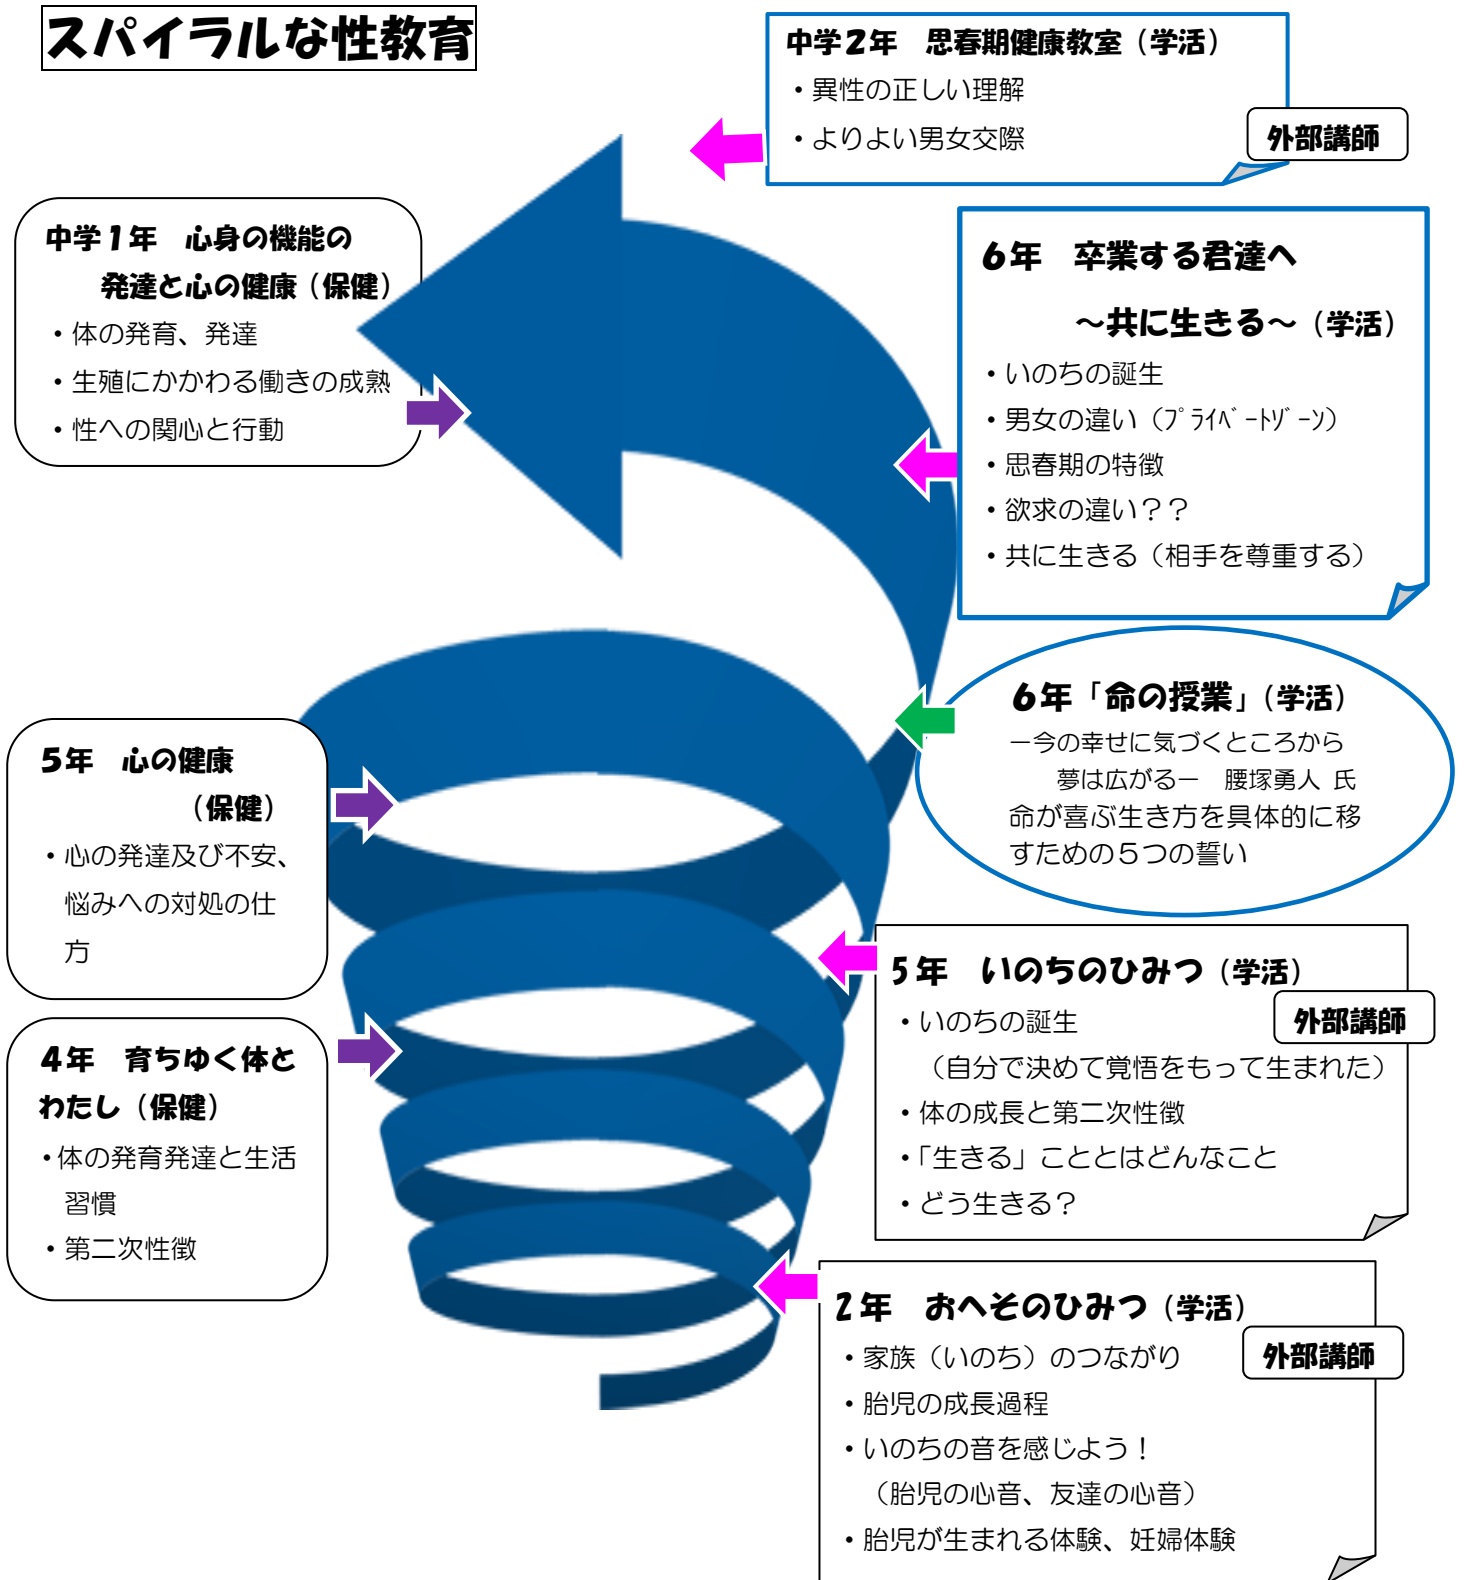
スパイラルな性教育

中学２年　思春期健康教室（学活）
・異性の正しい理解
・よりよい男女交際
外部講師

中学１年　心身の機能の発達と心の健康（保健）
・体の発育、発達
・生殖にかかわる働きの成熟
・性への関心と行動

６年　卒業する君達へ
～共に生きる～（学活）
・いのちの誕生
・男女の違い（ﾌﾟﾗｲﾍﾞｰﾄｿﾞｰﾝ）
・思春期の特徴
・欲求の違い？？
・共に生きる（相手を尊重する）

６年「命の授業」（学活）
ー今の幸せに気づくところから夢は広がるー　腰塚勇人 氏
命が喜ぶ生き方を具体的に移すための５つの誓い

５年　心の健康（保健）
・心の発達及び不安、悩みへの対処の仕方

５年　いのちのひみつ（学活）
外部講師
・いのちの誕生
（自分で決めて覚悟をもって生まれた）
・体の成長と第二次性徴
・「生きる」こととはどんなこと
・どう生きる？

４年　育ちゆく体とわたし（保健）
・体の発育発達と生活習慣
・第二次性徴

２年　おへそのひみつ（学活）
外部講師
・家族（いのち）のつながり
・胎児の成長過程
・いのちの音を感じよう！
（胎児の心音、友達の心音）
・胎児が生まれる体験、妊婦体験